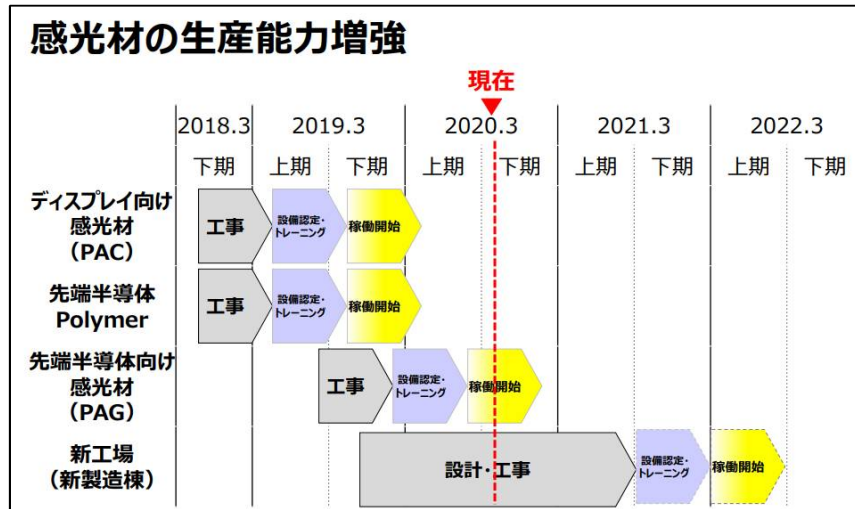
感光材の生産能力増強

現在

|  | 2018.3 | 2019.3 |  | 2020.3 |  | 2021.3 |  | 2022.3 |  |
|---|---|---|---|---|---|---|---|---|---|
|  | 下期 | 上期 | 下期 | 上期 | 下期 | 上期 | 下期 | 上期 | 下期 |
| ディスプレイ向け感光材（PAC） | 工事 | 設備認定・トレーニング | 稼働開始 |  |  |  |  |  |  |
| 先端半導体 Polymer | 工事 | 設備認定・トレーニング | 稼働開始 |  |  |  |  |  |  |
| 先端半導体向け感光材（PAG） |  |  | 工事 | 設備認定・トレーニング | 稼働開始 |  |  |  |  |
| 新工場（新製造棟） |  |  | 設計・工事 |  |  |  | 設備認定・トレーニング | 稼働開始 |  |